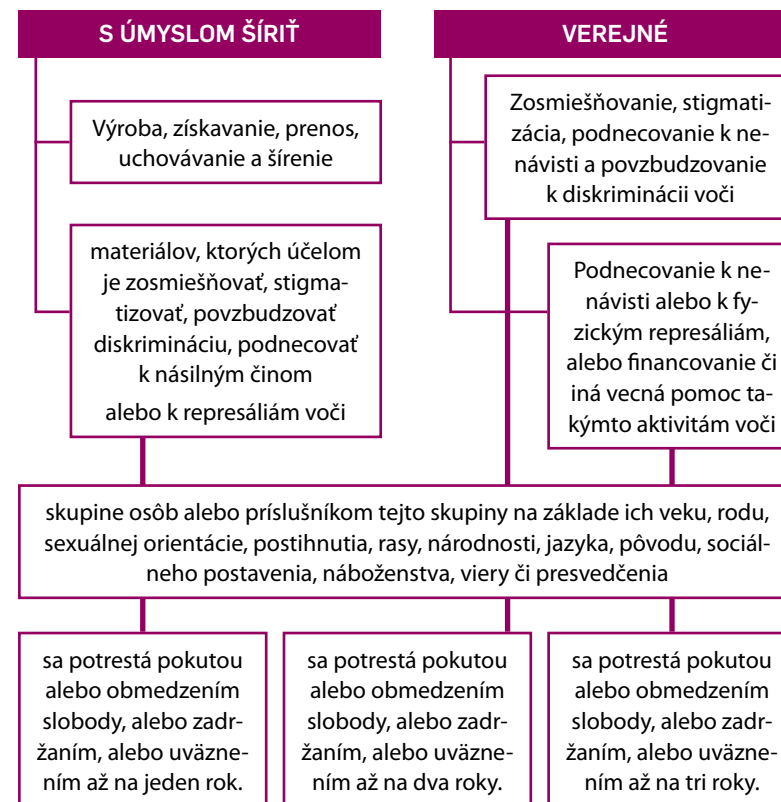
S ÚMYSLOM ŠÍRIŤ

Výroba, získavanie, prenos, uchovávanie a šírenie

materiálov, ktorých účelom je zosmiešňovať, stigmatizovať, povzbudzovať diskrimináciu, podnecovať k násilným činom alebo k represáliám voči

VEREJNÉ

Zosmiešňovanie, stigmatizácia, podnecovanie k nenávisti a povzbudzovanie k diskriminácii voči

Podnecovanie k nenávisti alebo k fyzickým represáliám, alebo financovanie či iná vecná pomoc takýmto aktivitám voči

skupine osôb alebo príslušníkom tejto skupiny na základe ich veku, rodu, sexuálnej orientácie, postihnutia, rasy, národnosti, jazyka, pôvodu, sociálneho postavenia, náboženstva, viery či presvedčenia

sa potrestá pokutou alebo obmedzením slobody, alebo zadržaním, alebo uväznením až na jeden rok.

sa potrestá pokutou alebo obmedzením slobody, alebo zadržaním, alebo uväznením až na dva roky.

sa potrestá pokutou alebo obmedzením slobody, alebo zadržaním, alebo uväznením až na tri roky.